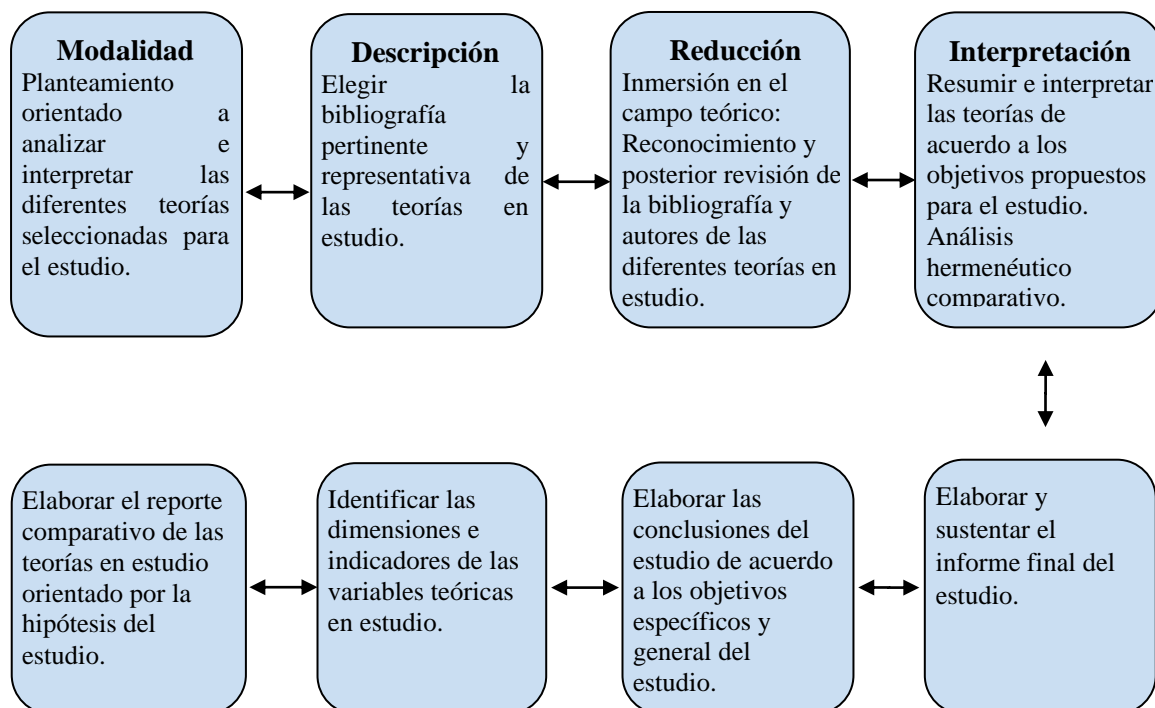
**Modalidad**
Planteamiento orientado a analizar e interpretar las diferentes teorías seleccionadas para el estudio.

**Descripción**
Elegir la bibliografía pertinente y representativa de las teorías en estudio.

**Reducción**
Inmersión en el campo teórico: Reconocimiento y posterior revisión de la bibliografía y autores de las diferentes teorías en estudio.

**Interpretación**
Resumir e interpretar las teorías de acuerdo a los objetivos propuestos para el estudio. Análisis hermenéutico comparativo.

Elaborar el reporte comparativo de las teorías en estudio orientado por la hipótesis del estudio.

Identificar las dimensiones e indicadores de las variables teóricas en estudio.

Elaborar las conclusiones del estudio de acuerdo a los objetivos específicos y general del estudio.

Elaborar y sustentar el informe final del estudio.